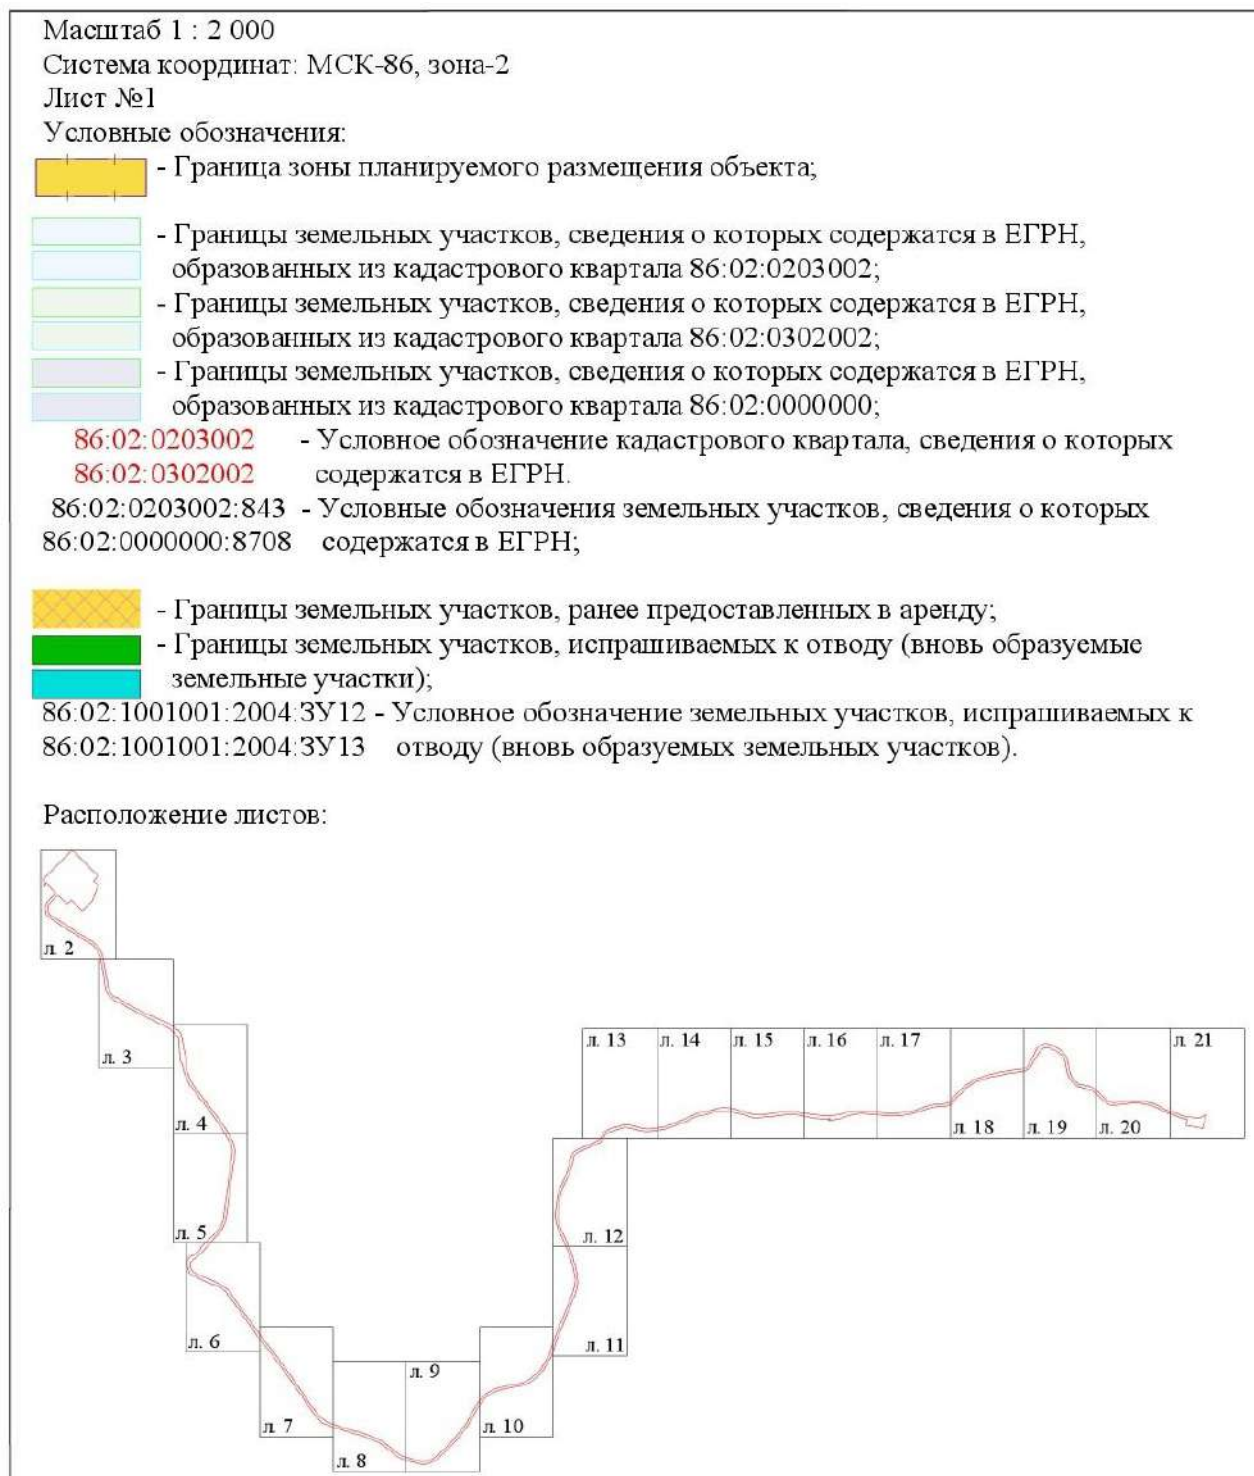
Масштаб 1 : 2 000
Система координат: МСК-86, зона-2
Лист №1
Условные обозначения:
- Граница зоны планируемого размещения объекта;

- Границы земельных участков, сведения о которых содержатся в ЕГРН, образованных из кадастрового квартала 86:02:0203002;
- Границы земельных участков, сведения о которых содержатся в ЕГРН, образованных из кадастрового квартала 86:02:0302002;
- Границы земельных участков, сведения о которых содержатся в ЕГРН, образованных из кадастрового квартала 86:02:0000000;
86:02:0203002
86:02:0302002 - Условное обозначение кадастрового квартала, сведения о которых содержатся в ЕГРН.
86:02:0203002:843
86:02:0000000:8708 - Условные обозначения земельных участков, сведения о которых содержатся в ЕГРН;

- Границы земельных участков, ранее предоставленных в аренду;
- Границы земельных участков, испрашиваемых к отводу (вновь образуемые земельные участки);
86:02:1001001:2004:ЗУ12
86:02:1001001:2004:ЗУ13 - Условное обозначение земельных участков, испрашиваемых к отводу (вновь образуемых земельных участков).

Расположение листов:

л. 2
л. 3
л. 4
л. 5
л. 6
л. 7
л. 8
л. 9
л. 10
л. 11
л. 12
л. 13
л. 14
л. 15
л. 16
л. 17
л. 18
л. 19
л. 20
л. 21